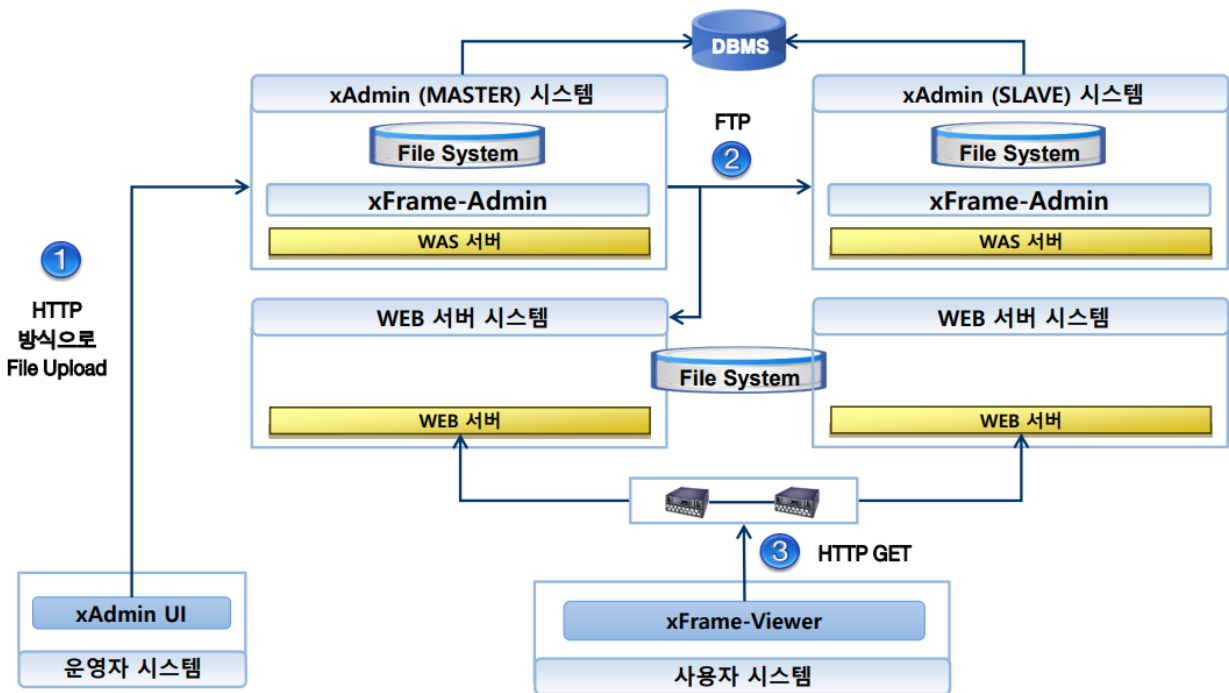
DBMS

xAdmin (MASTER) 시스템

File System

xFrame-Admin

WAS 서버

FTP

2

xAdmin (SLAVE) 시스템

File System

xFrame-Admin

WAS 서버

1

HTTP
방식으로
File Upload

WEB 서버 시스템

File System

WEB 서버

WEB 서버 시스템

WEB 서버

3

HTTP GET

xAdmin UI

운영자 시스템

xFrame-Viewer

사용자 시스템